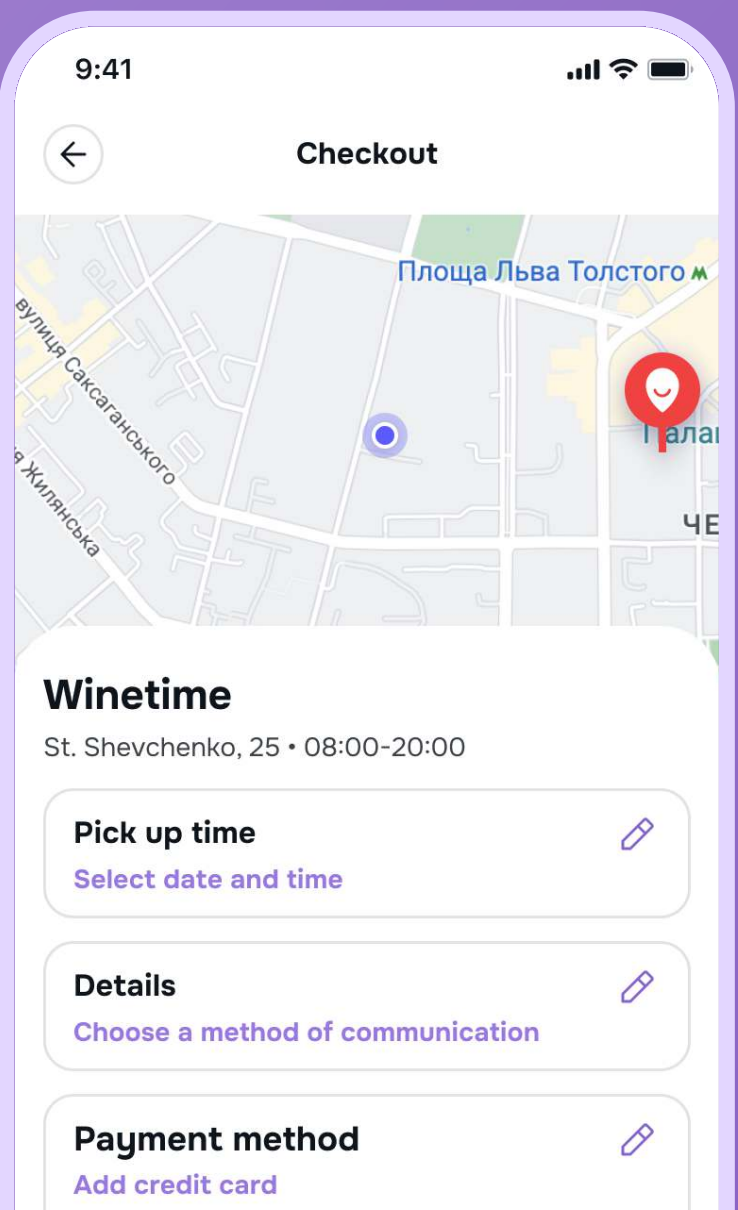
9:41

Checkout

Площа Льва Толстого

вулиця Саксаганського

Жилянська

Палаг

ЧЕ

Winetime

St. Shevchenko, 25 • 08:00-20:00

Pick up time

Select date and time

Details

Choose a method of communication

Payment method

Add credit card